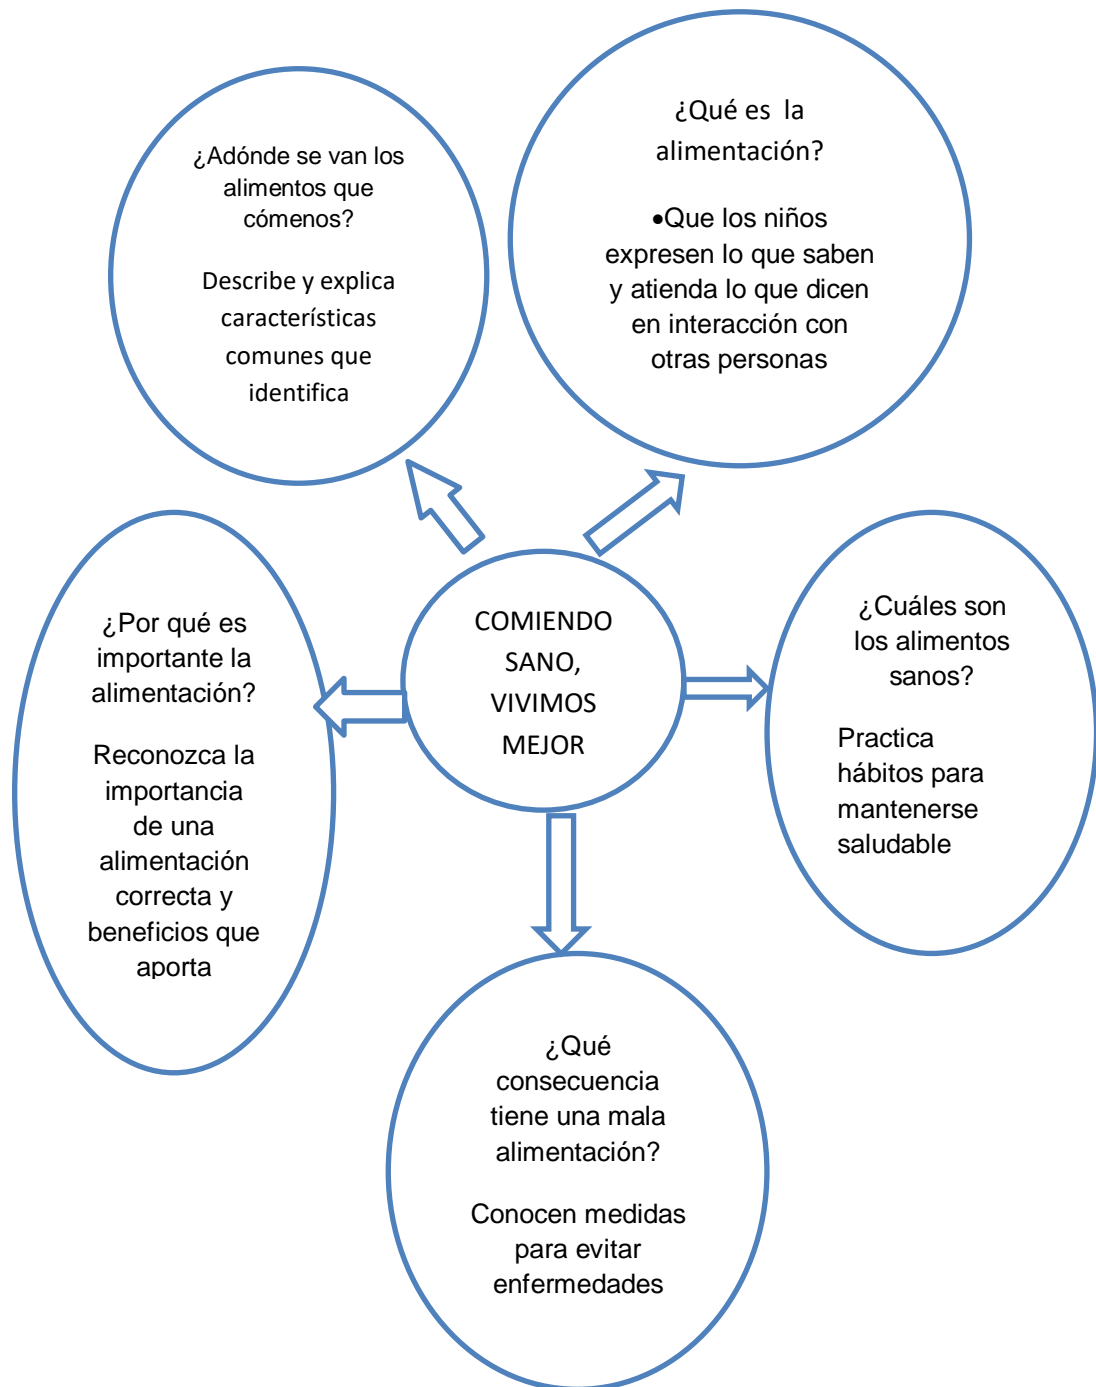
¿Adónde se van los alimentos que cómenos?

Describe y explica características comunes que identifica

¿Qué es la alimentación?

•Que los niños expresen lo que saben y atienda lo que dicen en interacción con otras personas

¿Por qué es importante la alimentación?

Reconozca la importancia de una alimentación correcta y beneficios que aporta

COMIENDO SANO, VIVIMOS MEJOR

¿Cuáles son los alimentos sanos?

Practica hábitos para mantenerse saludable

¿Qué consecuencia tiene una mala alimentación?

Conocen medidas para evitar enfermedades